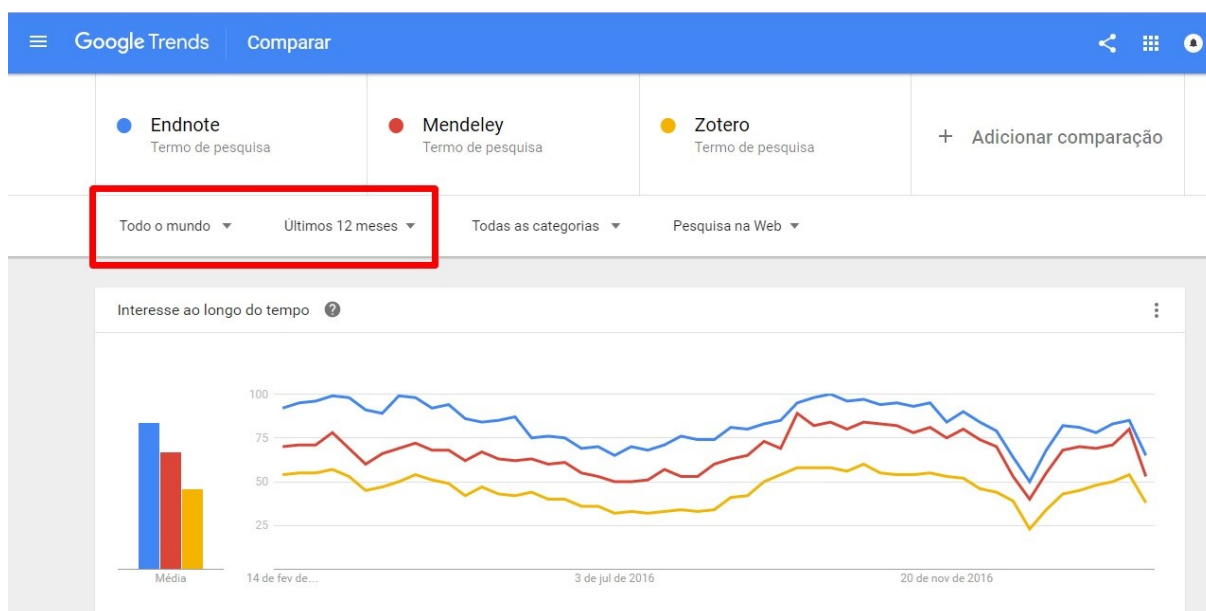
Google Trends Comparar

Endnote
Termo de pesquisa

Mendeley
Termo de pesquisa

Zotero
Termo de pesquisa

+ Adicionar comparação

Todo o mundo
Últimos 12 meses
Todas as categorias
Pesquisa na Web

Interesse ao longo do tempo

100
75
50
25

Média

14 de fev de...
3 de jul de 2016
20 de nov de 2016